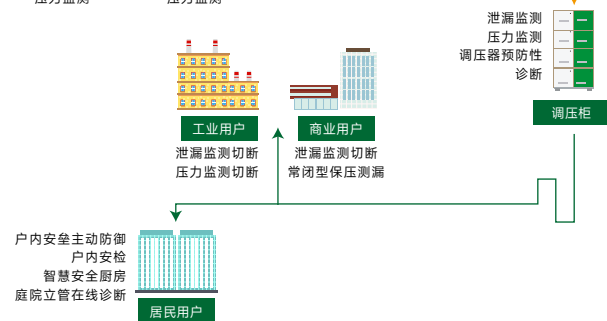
压力监测　　压力监测

泄漏监测
压力监测
调压器预防性
诊断

调压柜

工业用户
泄漏监测切断
压力监测切断

商业用户
泄漏监测切断
常闭型保压测漏

户内安全主动防御
户内安检
智慧安全厨房
庭院立管在线诊断

居民用户